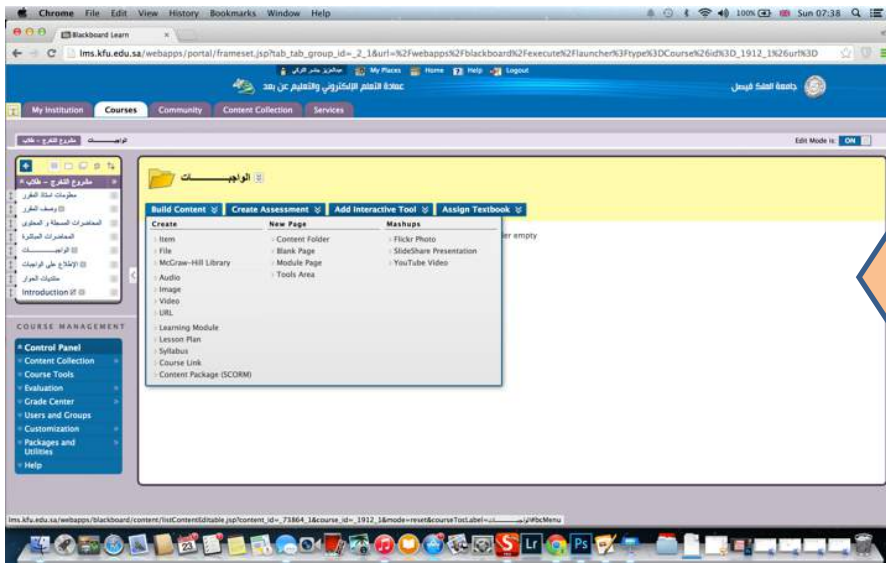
Chrome File Edit View History Bookmarks Window Help

100% Sun 07:38

Blackboard Learn

lms.kfu.edu.sa/webapps/portal/frameset.jsp?tab_tab_group_id=_2_1&url=%2Fwebapps%2Fblackboard%2Fexecute%2Flauncher%3Ftype%3DCourse%26id%3D_1912_1%26url%3D

My Places Home Help Logout

عمادة التعلم الإلكتروني والتعليم عن بعد

جامعة الملك فيصل

My Institution Courses Community Content Collection Services

مشروع التخرج - طلاب الواجبـــــات

Edit Mode is: ON

مشروع التخرج - طلاب

معلومات استاذ المقرر

وصف المقرر

المحاضرات المسجلة و المحتوى

المحاضرات المباشرة

الواجبـــــات

الإطلاع على الواجبات

منتديات الحوار

Introduction

COURSE MANAGEMENT

Control Panel
Content Collection
Course Tools
Evaluation
Grade Center
Users and Groups
Customization
Packages and Utilities
Help

الواجبـــــات

Build Content Create Assessment Add Interactive Tool Assign Textbook

Create
Item
File
McGraw-Hill Library
Audio
Image
Video
URL
Learning Module
Lesson Plan
Syllabus
Course Link
Content Package (SCORM)

New Page
Content Folder
Blank Page
Module Page
Tools Area

Mashups
Flickr Photo
SlideShare Presentation
YouTube Video

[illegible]er empty

lms.kfu.edu.sa/webapps/blackboard/content/listContentEditable.jsp?content_id=_73864_1&course_id=_1912_1&mode=reset&courseTocLabel=الواجبـــــات#bcMenu